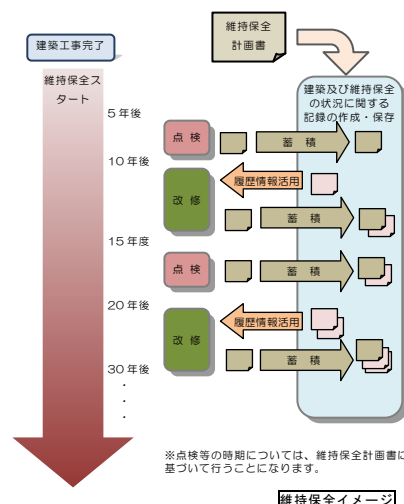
建築工事完了

維持保全計画書

維持保全スタート

建築及び維持保全の状況に関する記録の作成・保存

5年後

点検

蓄積

10年後

履歴情報活用

改修

蓄積

15年度

点検

蓄積

20年後

履歴情報活用

改修

蓄積

30年後

・
・
・

※点検等の時期については、維持保全計画書に基づいて行うことになります。

維持保全イメージ